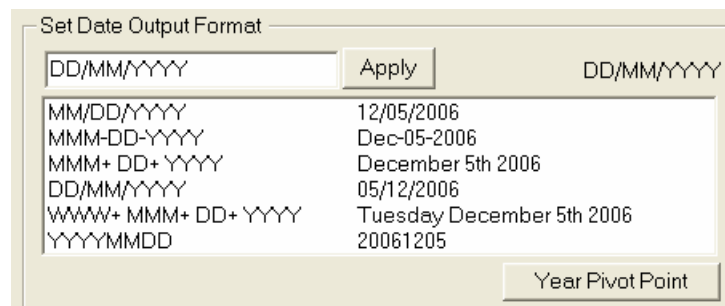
Set Date Output Format

DD/MM/YYYY

Apply

DD/MM/YYYY

| | |
|---|---|
| MM/DD/YYYY | 12/05/2006 |
| MMM-DD-YYYY | Dec-05-2006 |
| MMM+ DD+ YYYY | December 5th 2006 |
| DD/MM/YYYY | 05/12/2006 |
| WWW+ MMM+ DD+ YYYY | Tuesday December 5th 2006 |
| YYYYMMDD | 20061205 |

Year Pivot Point